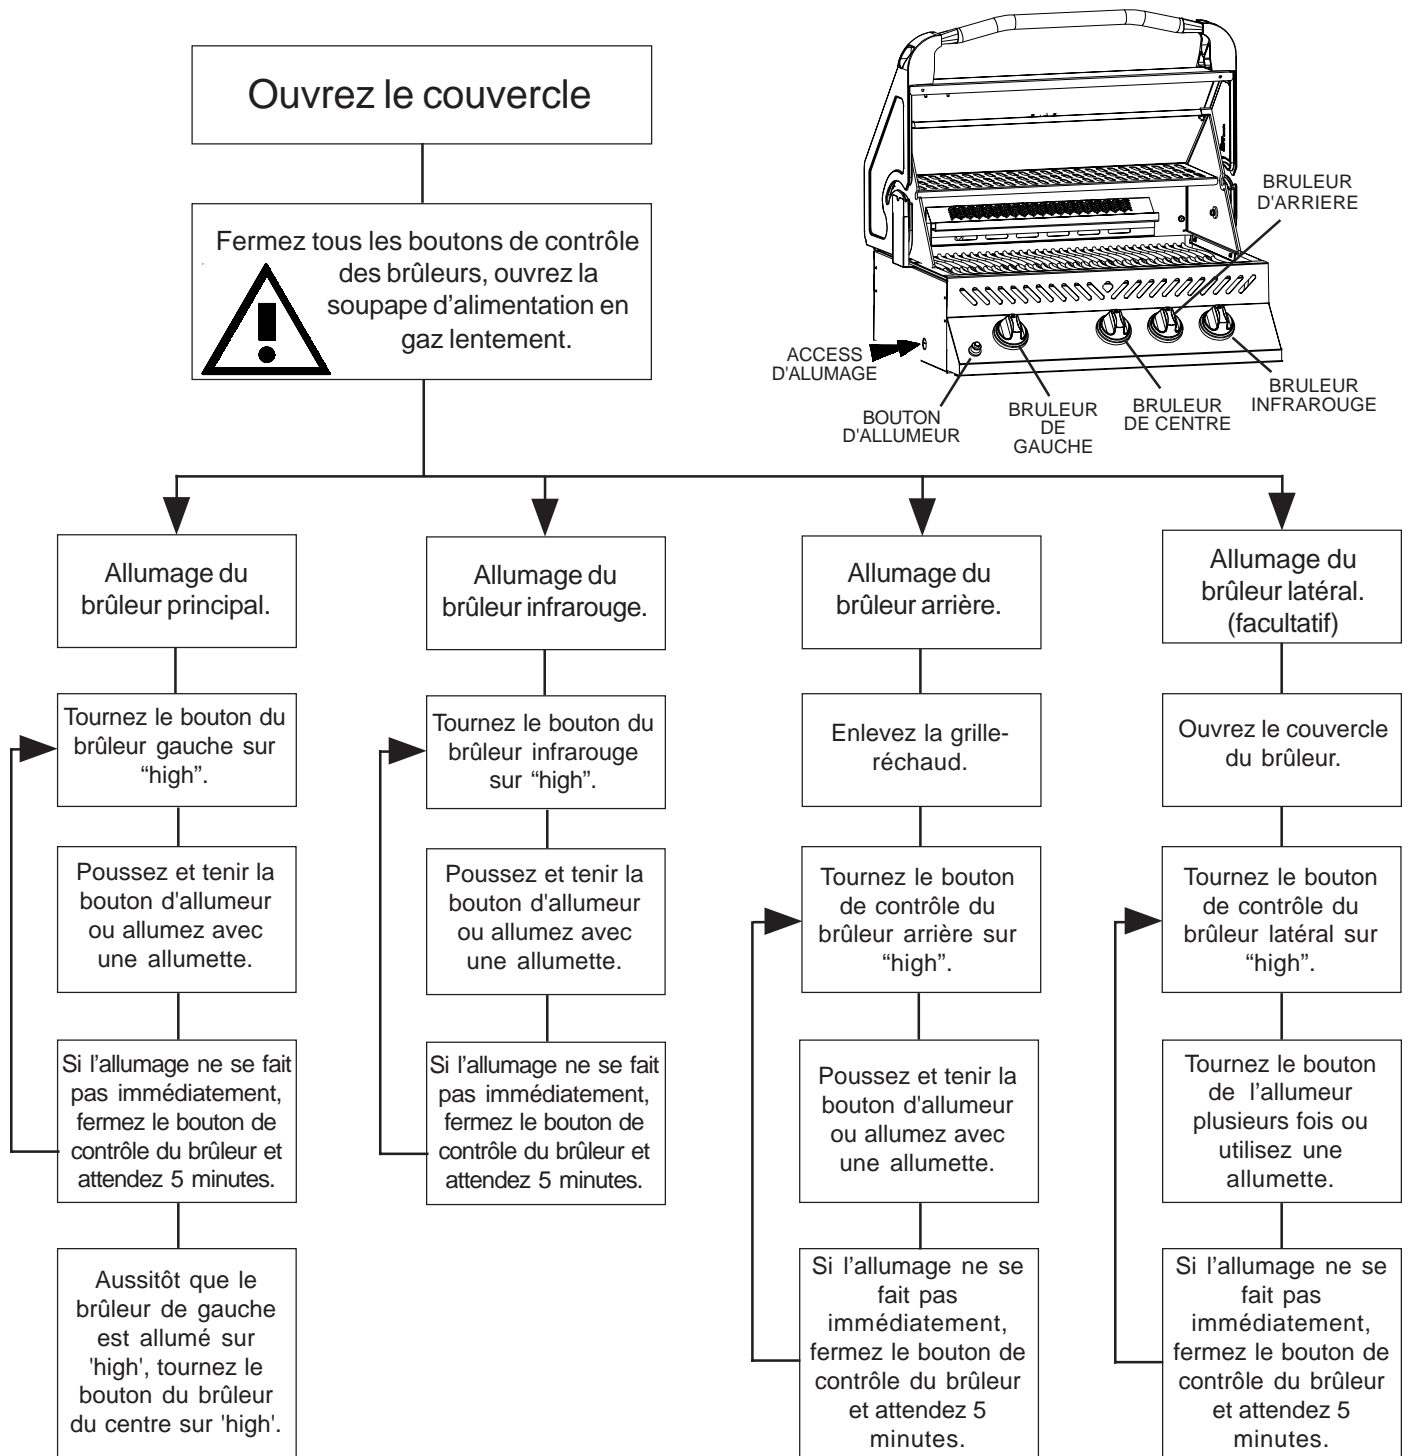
Ouvrez le couvercle

Fermez tous les boutons de contrôle des brûleurs, ouvrez la soupape d'alimentation en gaz lentement.

BRULEUR D'ARRIERE

ACCESS D'ALUMAGE

BOUTON D'ALLUMEUR

BRULEUR DE GAUCHE

BRULEUR DE CENTRE

BRULEUR INFRAROUGE

Allumage du brûleur principal.

Tournez le bouton du brûleur gauche sur "high".

Poussez et tenir la bouton d'allumeur ou allumez avec une allumette.

Si l'allumage ne se fait pas immédiatement, fermez le bouton de contrôle du brûleur et attendez 5 minutes.

Aussitôt que le brûleur de gauche est allumé sur 'high', tournez le bouton du brûleur du centre sur 'high'.

Allumage du brûleur infrarouge.

Tournez le bouton du brûleur infrarouge sur "high".

Poussez et tenir la bouton d'allumeur ou allumez avec une allumette.

Si l'allumage ne se fait pas immédiatement, fermez le bouton de contrôle du brûleur et attendez 5 minutes.

Allumage du brûleur arrière.

Enlevez la grille-réchaud.

Tournez le bouton de contrôle du brûleur arrière sur "high".

Poussez et tenir la bouton d'allumeur ou allumez avec une allumette.

Si l'allumage ne se fait pas immédiatement, fermez le bouton de contrôle du brûleur et attendez 5 minutes.

Allumage du brûleur latéral. (facultatif)

Ouvrez le couvercle du brûleur.

Tournez le bouton de contrôle du brûleur latéral sur "high".

Tournez le bouton de l'allumeur plusieurs fois ou utilisez une allumette.

Si l'allumage ne se fait pas immédiatement, fermez le bouton de contrôle du brûleur et attendez 5 minutes.